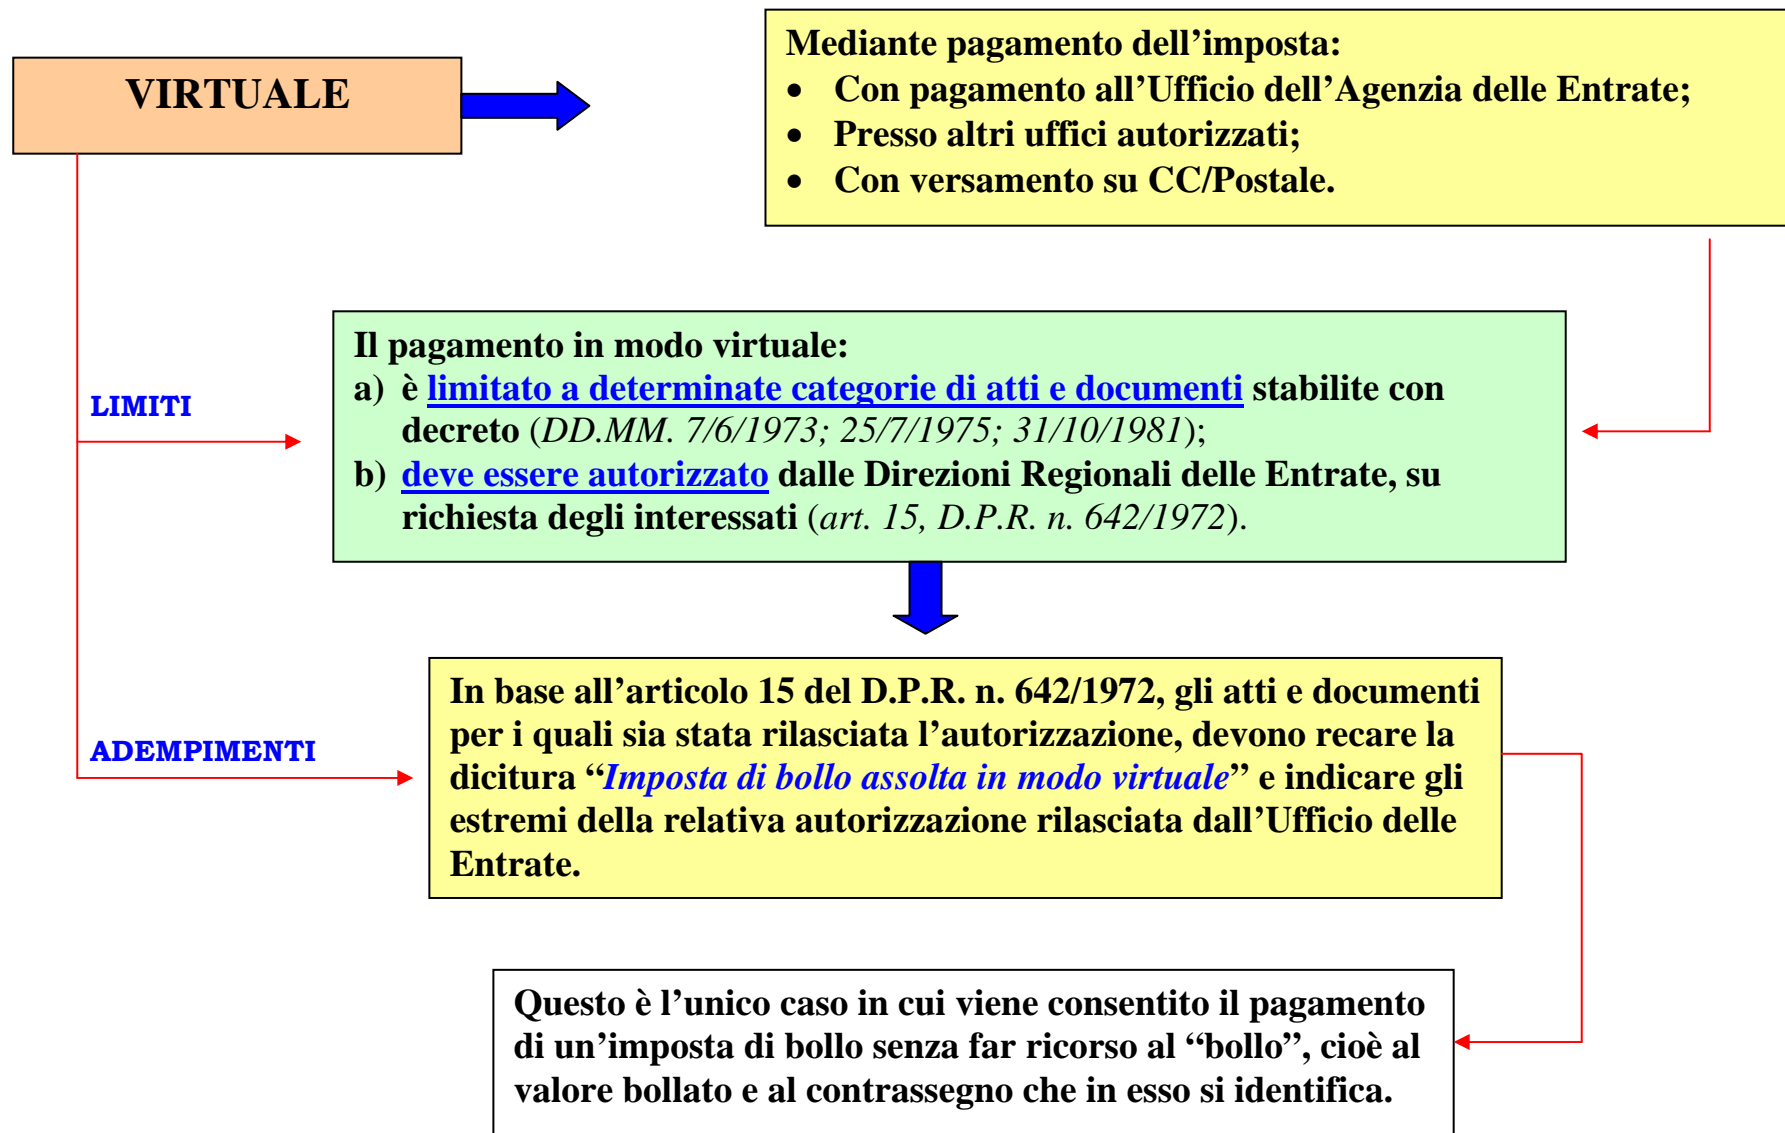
VIRTUALE

Mediante pagamento dell’imposta:
• Con pagamento all’Ufficio dell’Agenzia delle Entrate;
• Presso altri uffici autorizzati;
• Con versamento su CC/Postale.

LIMITI

Il pagamento in modo virtuale:
a) è limitato a determinate categorie di atti e documenti stabilite con decreto (DD.MM. 7/6/1973; 25/7/1975; 31/10/1981);
b) deve essere autorizzato dalle Direzioni Regionali delle Entrate, su richiesta degli interessati (art. 15, D.P.R. n. 642/1972).

ADEMPIMENTI

In base all’articolo 15 del D.P.R. n. 642/1972, gli atti e documenti per i quali sia stata rilasciata l’autorizzazione, devono recare la dicitura “Imposta di bollo assolta in modo virtuale” e indicare gli estremi della relativa autorizzazione rilasciata dall’Ufficio delle Entrate.

Questo è l’unico caso in cui viene consentito il pagamento di un’imposta di bollo senza far ricorso al “bollo”, cioè al valore bollato e al contrassegno che in esso si identifica.